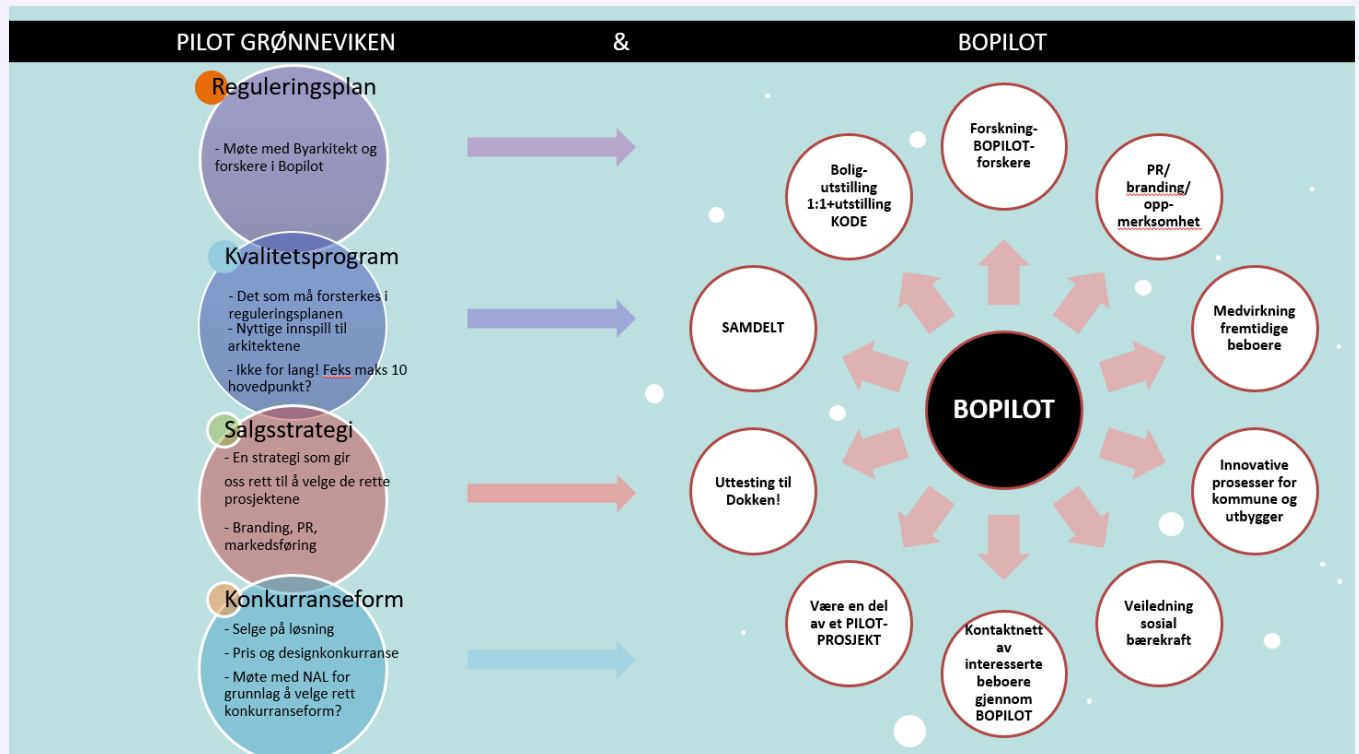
PILOT GRØNNEVIKEN & BOPILOT

Reguleringsplan

- Møte med Byarkitekt og forskere i Bopilot

Kvalitetsprogram

- Det som må forsterkes i reguleringsplanen
- Nyttige innspill til arkitektene
- Ikke for lang! Feks maks 10 hovedpunkt?

Salgsstrategi

- En strategi som gir oss rett til å velge de rette prosjektene
- Branding, PR, markedsføring

Konkurranseform

- Selge på løsning
- Pris og designkonkurranse
- Møte med NAL for grunnlag å velge rett konkurranseform?

Forskning- BOPILOT- forskere

PR/ branding/ opp- merksomhet

Medvirkning fremtidige beboere

Innovative prosesser for kommune og utbygger

Veiledning sosial bærekraft

Kontaktnett av interesserte beboere gjennom BOPILOT

Være en del av et PILOT- PROSJEKT

Uttesting til Dokken!

SAMDELT

Bolig- utstilling 1:1+utstilling KODE

BOPILOT